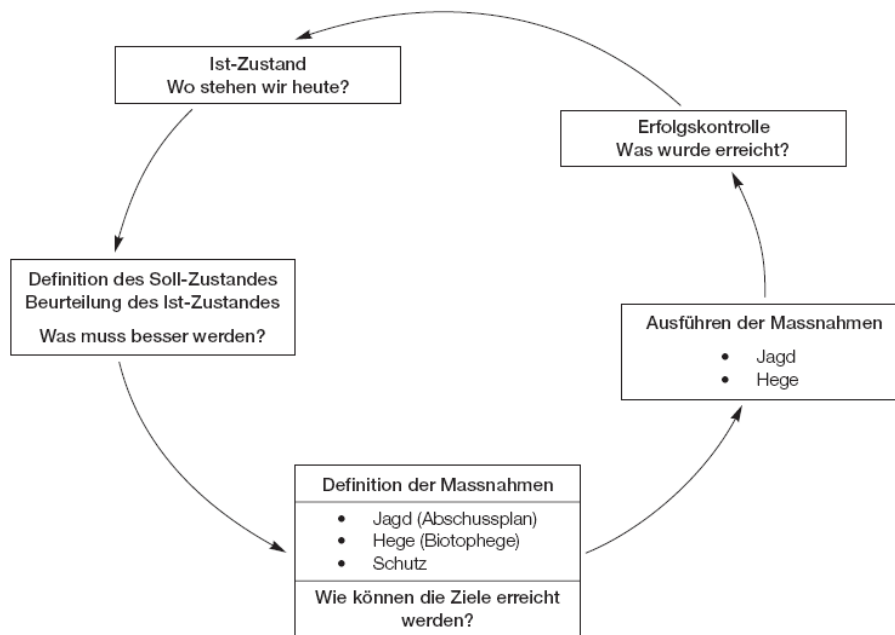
Ist-Zustand
Wo stehen wir heute?

Definition des Soll-Zustandes
Beurteilung des Ist-Zustandes

Was muss besser werden?

Definition der Massnahmen

- Jagd (Abschussplan)
- Hege (Biotophege)
- Schutz

Wie können die Ziele erreicht werden?

Ausführen der Massnahmen

- Jagd
- Hege

Erfolgskontrolle
Was wurde erreicht?